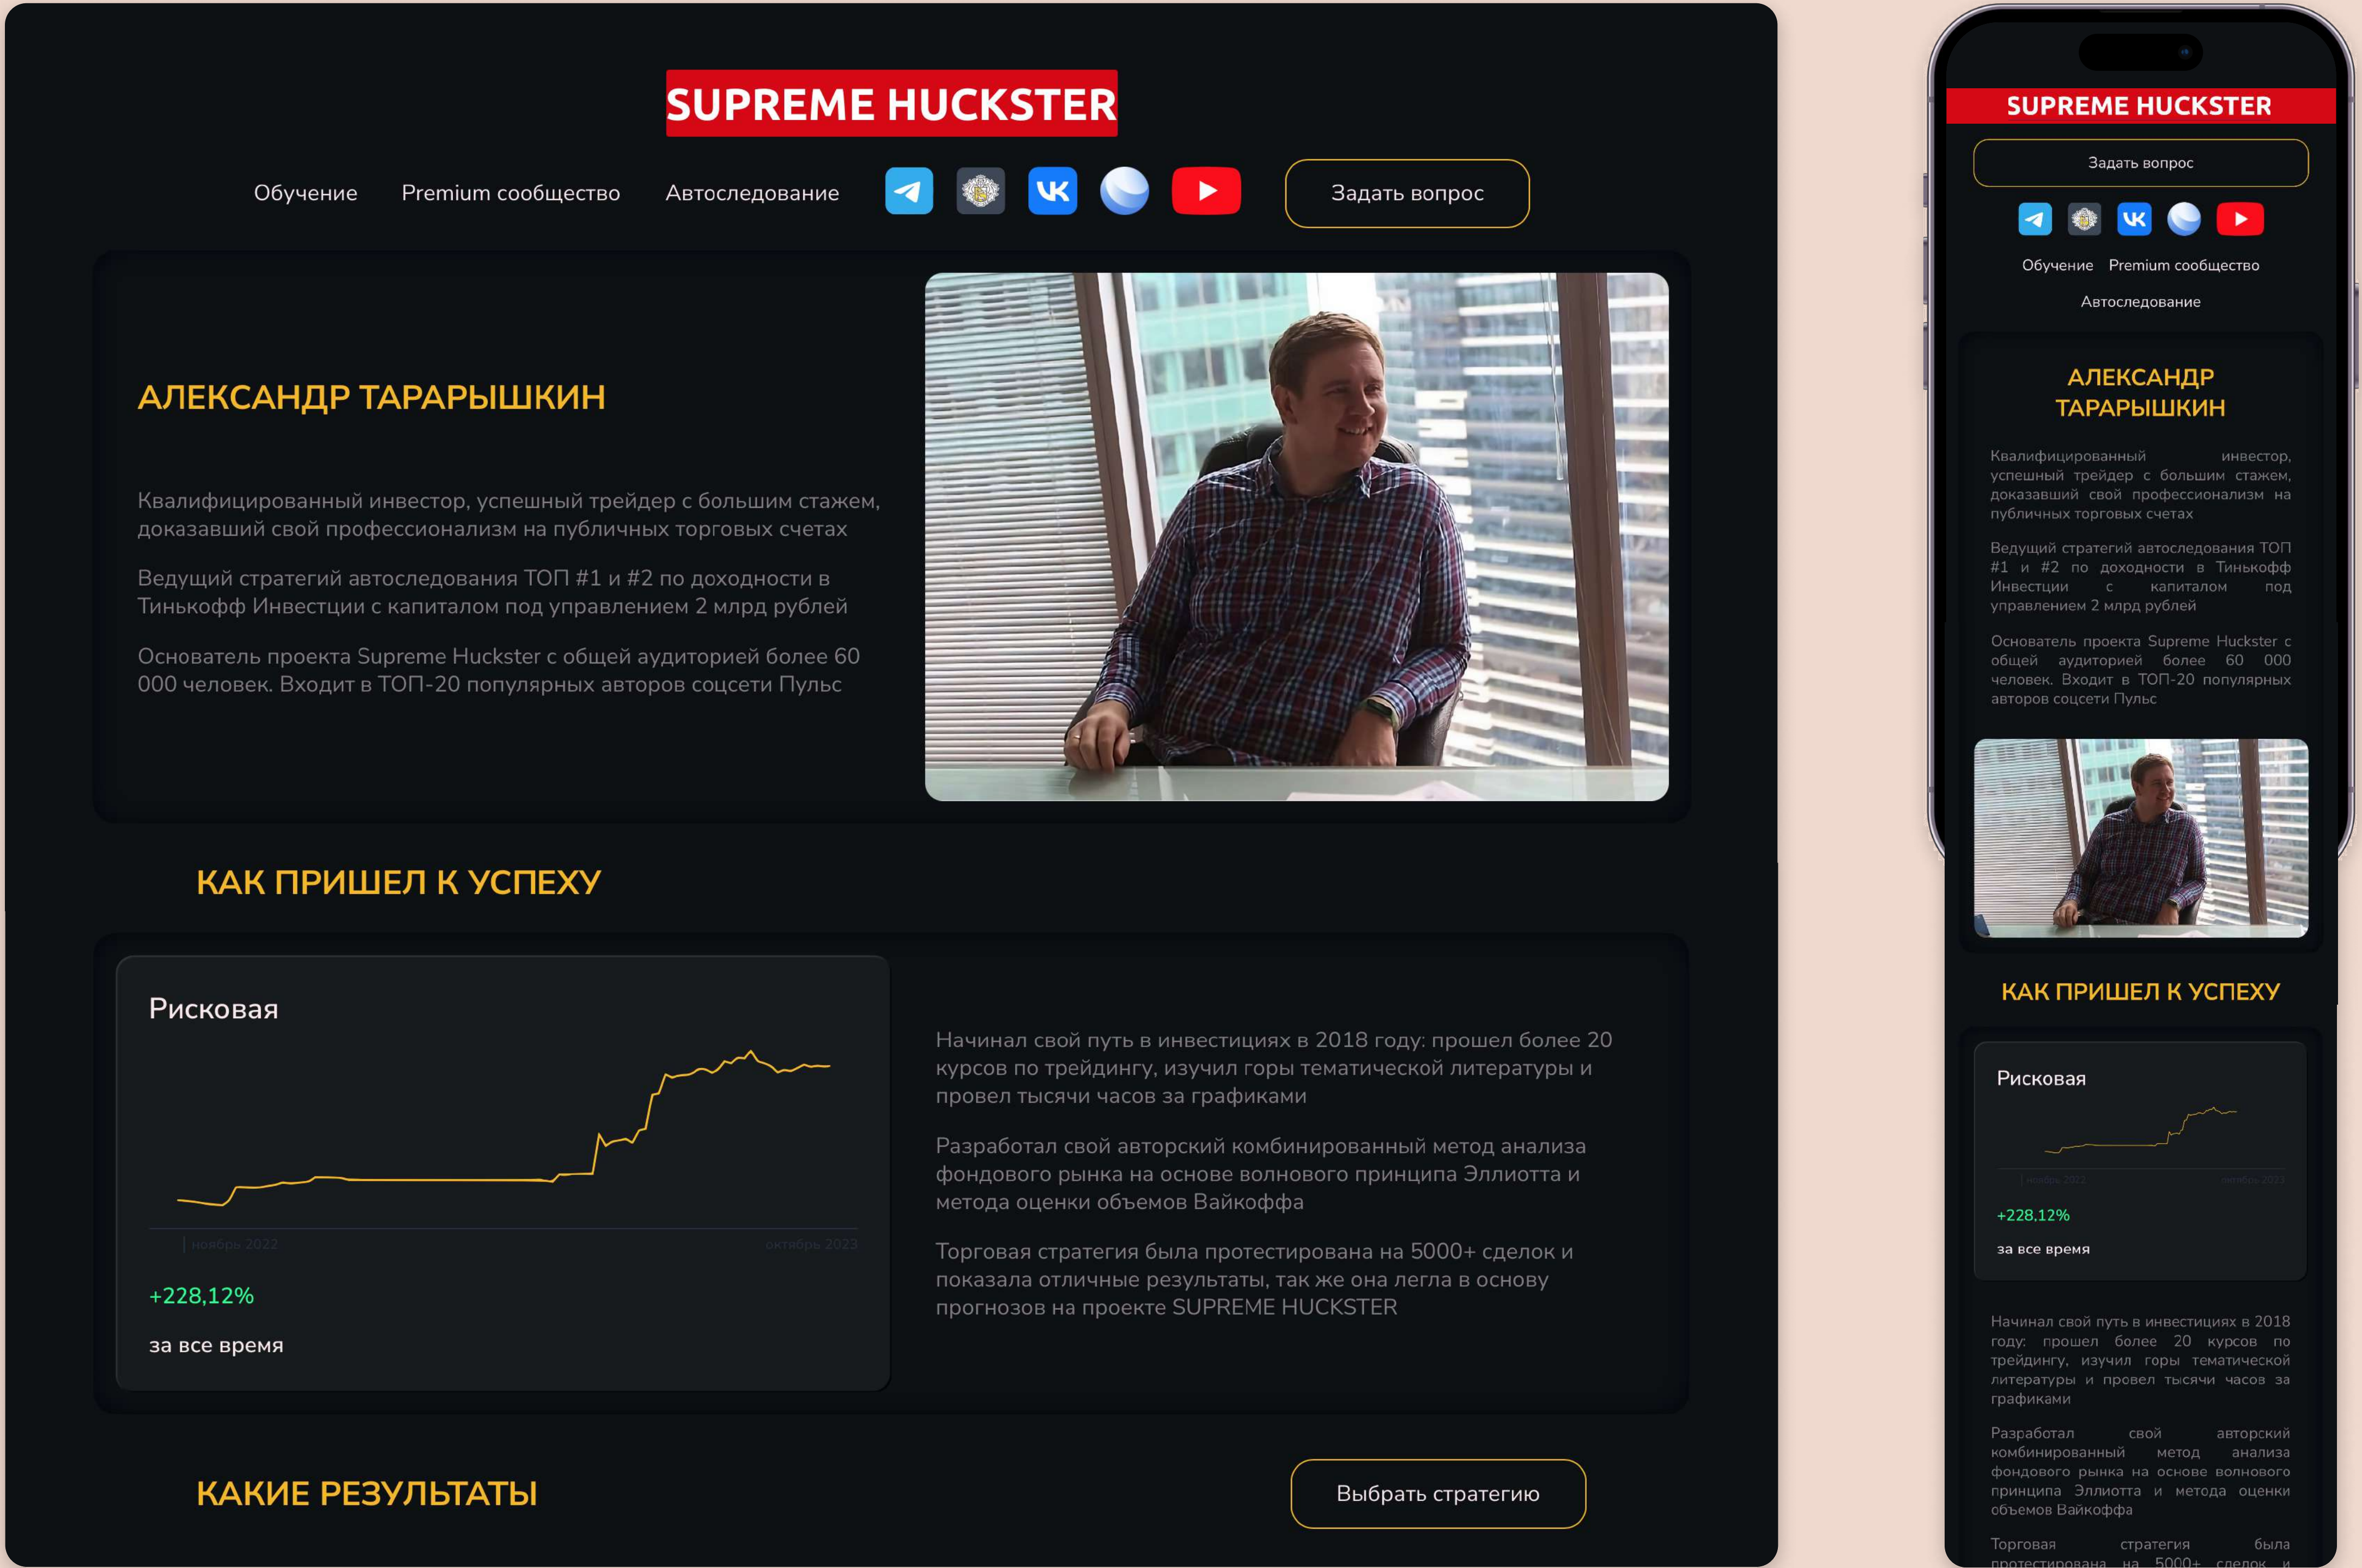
SUPREME HUCKSTER

Обучение Premium сообщество Автоследование

Задать вопрос

АЛЕКСАНДР ТАРАРЫШКИН

Квалифицированный инвестор, успешный трейдер с большим стажем, доказавший свой профессионализм на публичных торговых счетах

Ведущий стратегий автоследования ТОП #1 и #2 по доходности в Тинькофф Инвестиции с капиталом под управлением 2 млрд рублей

Основатель проекта Supreme Huckster с общей аудиторией более 60 000 человек. Входит в ТОП-20 популярных авторов соцсети Пульс

КАК ПРИШЕЛ К УСПЕХУ

Рисковая

ноябрь 2022 октябрь 2023

+228,12%

за все время

Начинал свой путь в инвестициях в 2018 году: прошел более 20 курсов по трейдингу, изучил горы тематической литературы и провел тысячи часов за графиками

Разработал свой авторский комбинированный метод анализа фондового рынка на основе волнового принципа Эллиотта и метода оценки объемов Вайкоффа

Торговая стратегия была протестирована на 5000+ сделок и показала отличные результаты, так же она легла в основу прогнозов на проекте SUPREME HUCKSTER

КАКИЕ РЕЗУЛЬТАТЫ

Выбрать стратегию

SUPREME HUCKSTER

Задать вопрос

Обучение Premium сообщество

Автоследование

АЛЕКСАНДР ТАРАРЫШКИН

Квалифицированный инвестор, успешный трейдер с большим стажем, доказавший свой профессионализм на публичных торговых счетах

Ведущий стратегий автоследования ТОП #1 и #2 по доходности в Тинькофф Инвестиции с капиталом под управлением 2 млрд рублей

Основатель проекта Supreme Huckster с общей аудиторией более 60 000 человек. Входит в ТОП-20 популярных авторов соцсети Пульс

КАК ПРИШЕЛ К УСПЕХУ

Рисковая

ноябрь 2022 октябрь 2023

+228.12%

за все время

Начинал свой путь в инвестициях в 2018 году: прошел более 20 курсов по трейдингу, изучил горы тематической литературы и провел тысячи часов за графиками

Разработал свой авторский комбинированный метод анализа фондового рынка на основе волнового принципа Эллиотта и метода оценки объемов Вайкоффа

Торговая стратегия была протестирована на 5000+ сделок и